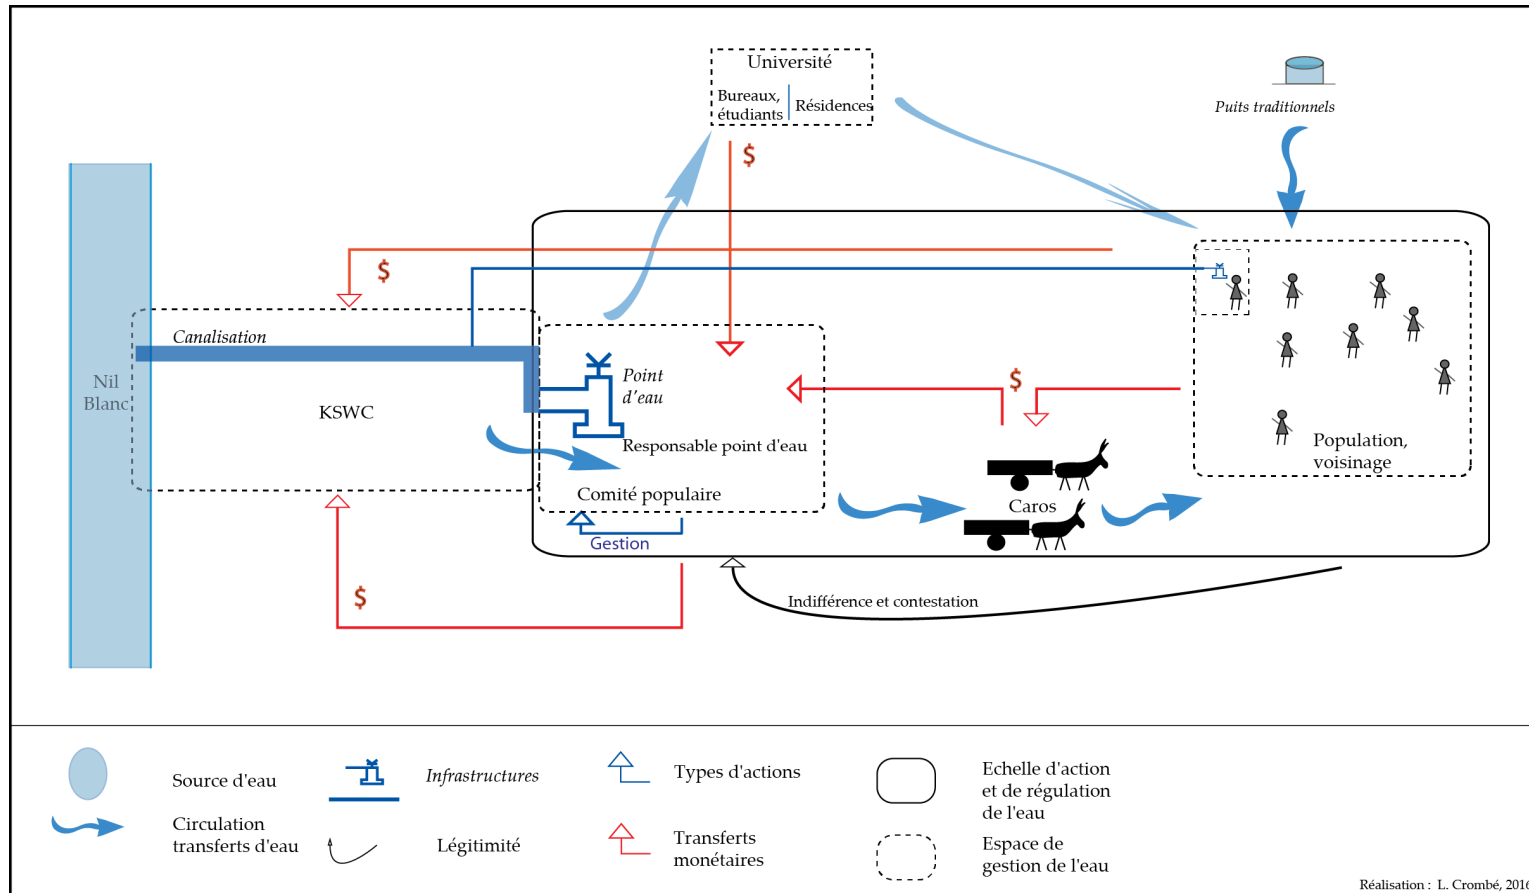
Université

Bureaux, étudiants

Résidences

Puits traditionnels

$

$

Nil Blanc

Canalisation

KSWC

Point d'eau

Responsable point d'eau

Comité populaire

Gestion

$

Caros

Population, voisinage

$

Indifférence et contestation

Source d'eau

Circulation transferts d'eau

Infrastructures

Légitimité

Types d'actions

Transferts monétaires

Echelle d'action et de régulation de l'eau

Espace de gestion de l'eau

Réalisation : L. Crombé, 201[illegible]